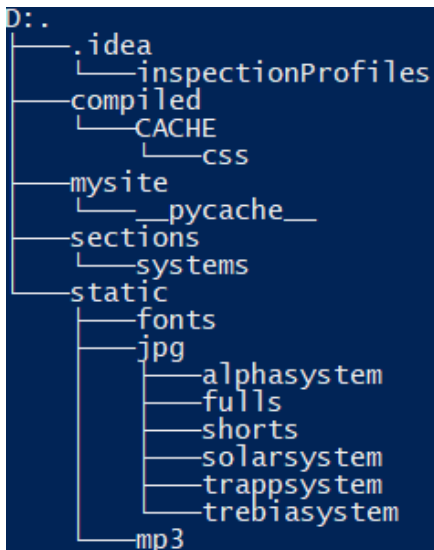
D:.
├───.idea
│   └───inspectionProfiles
├───compiled
│   └───CACHE
│       └───css
├───mysite
│   └───__pycache__
├───sections
│   └───systems
└───static
    ├───fonts
    ├───jpg
    │   ├───alphasystem
    │   ├───fulls
    │   ├───shorts
    │   ├───solarsystem
    │   ├───trappsystem
    │   └───trebiasystem
    └───mp3